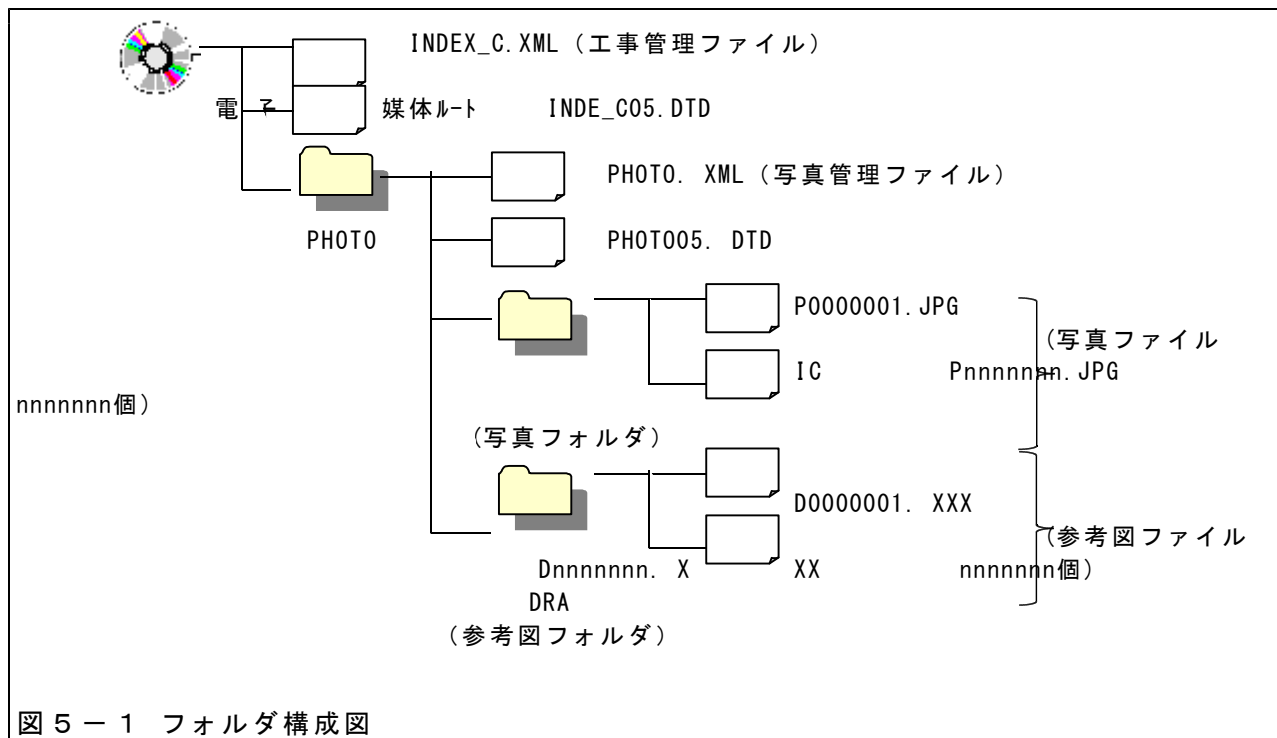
INDEX_C.XML（工事管理ファイル）

電 子 媒体ルート INDE_C05.DTD

PHOTO. XML（写真管理ファイル）

PHOTO

PHOTO05. DTD

P0000001.JPG

IC Pnnnnnnn.JPG

（写真ファイル

nnnnnnn個）

（写真フォルダ）

D0000001. XXX

Dnnnnnnn. X XX

（参考図ファイル nnnnnnn個）

DRA

（参考図フォルダ）

図５－１ フォルダ構成図